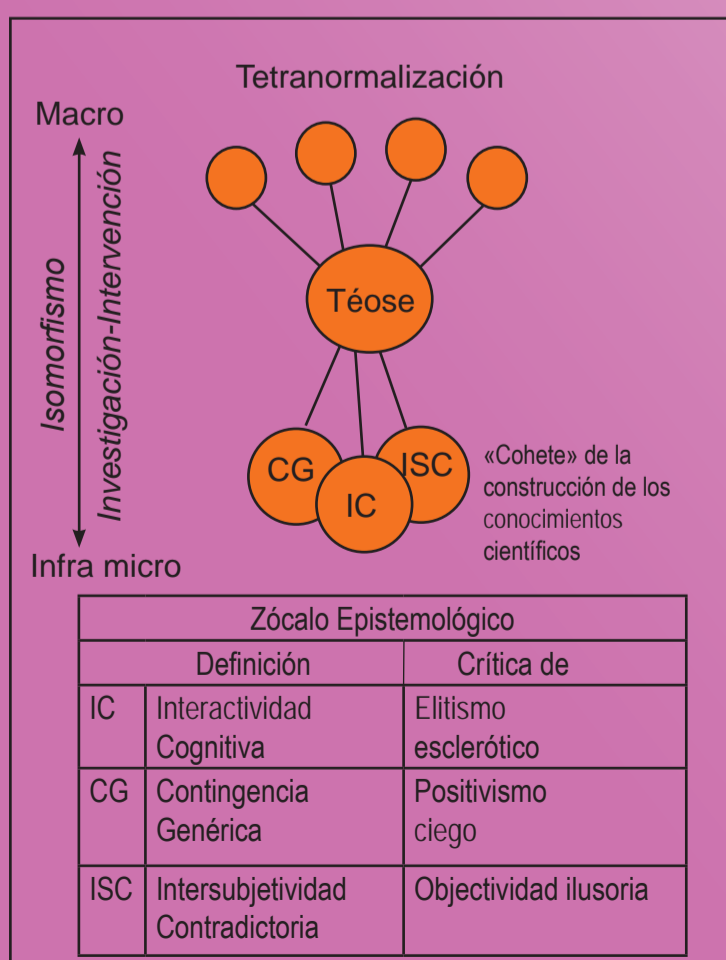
Tetranormalización

Macro

Isomorfismo

Investigación-Intervención

Infra micro

Téose

CG

IC

ISC

«Cohete» de la construcción de los conocimientos científicos

| Zócalo Epistemológico | | |
|---|---|---|
| Definición | | Crítica de |
| IC | Interactividad Cognitiva | Elitismo esclerótico |
| CG | Contingencia Genérica | Positivismo ciego |
| ISC | Intersubjetividad Contradictoria | Objectividad ilusoria |